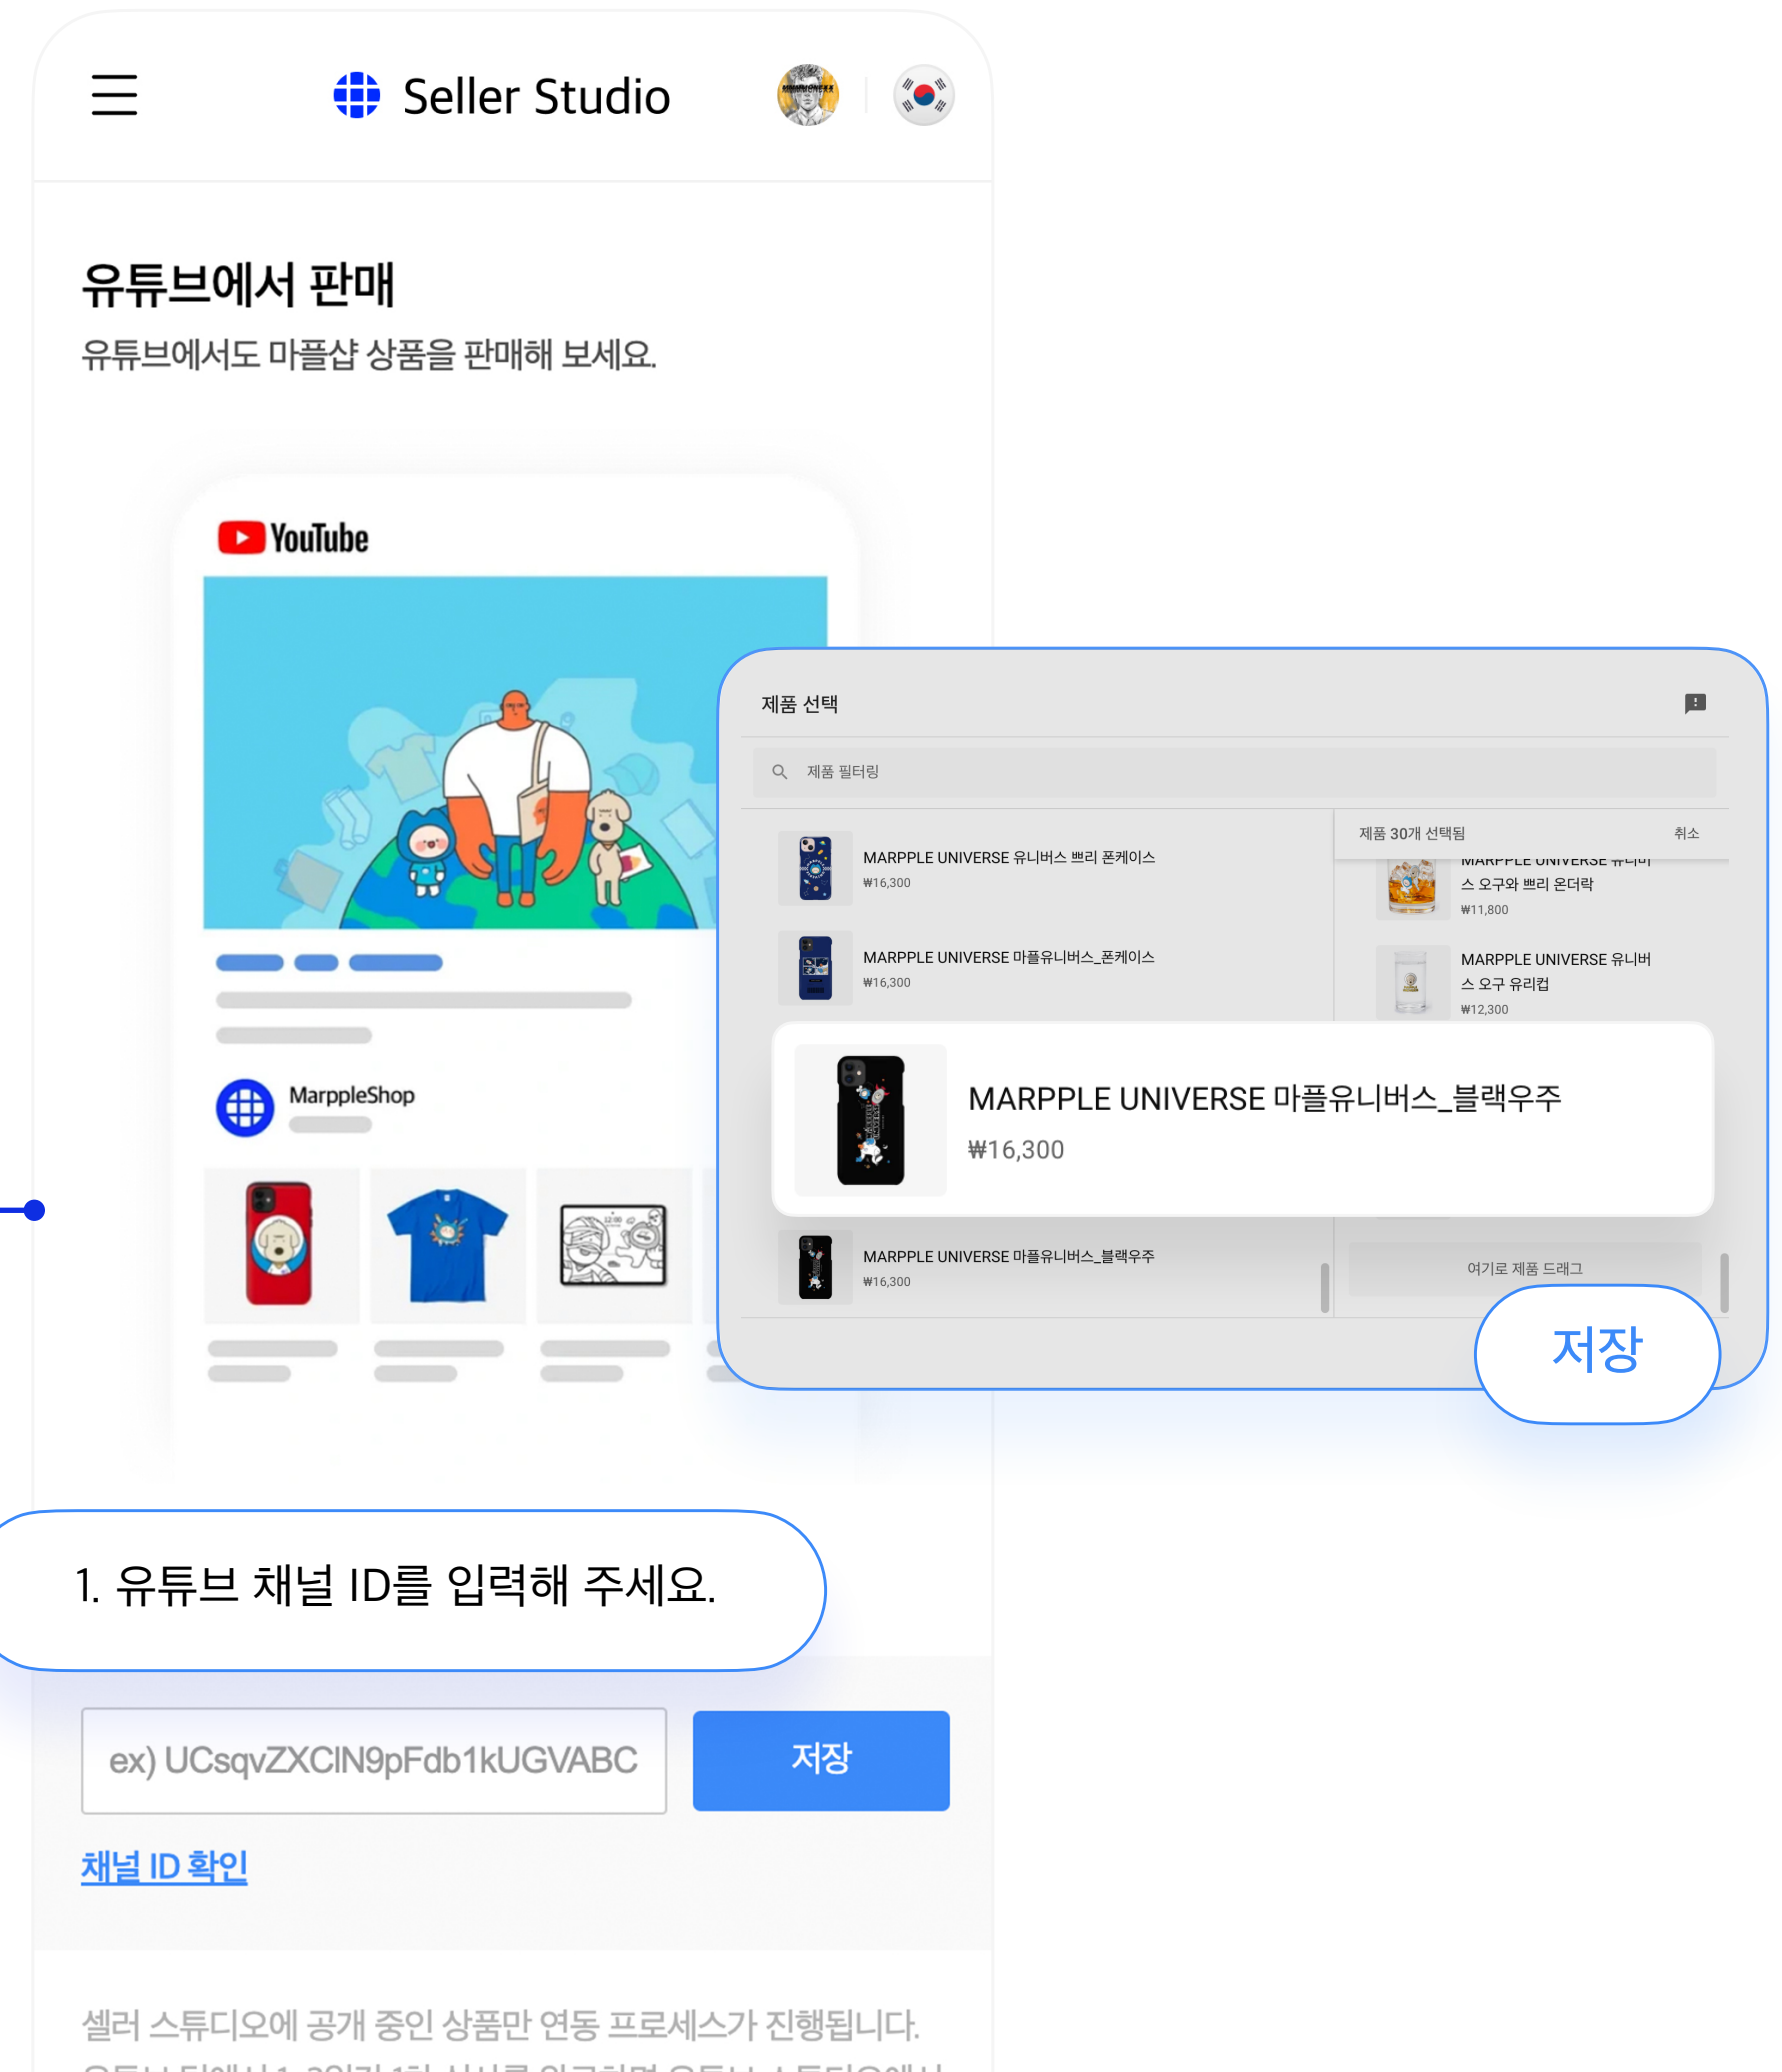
Seller Studio

유튜브에서 판매

유튜브에서도 마플샵 상품을 판매해 보세요.

YouTube

MarppleShop

제품 선택

제품 필터링

MARPPLE UNIVERSE 유니버스 쁘리 폰케이스
₩16,300

MARPPLE UNIVERSE 마플유니버스_폰케이스
₩16,300

제품 30개 선택됨 취소

MARPPLE UNIVERSE 유니버스 오구와 쁘리 온더락
₩11,800

MARPPLE UNIVERSE 유니버스 오구 유리컵
₩12,300

MARPPLE UNIVERSE 마플유니버스_블랙우주
₩16,300

MARPPLE UNIVERSE 마플유니버스_블랙우주
₩16,300

여기로 제품 드래그

저장

1. 유튜브 채널 ID를 입력해 주세요.

ex) UCsqvZXCIN9pFdb1kUGVABC

저장

채널 ID 확인

셀러 스튜디오에 공개 중인 상품만 연동 프로세스가 진행됩니다.

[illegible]